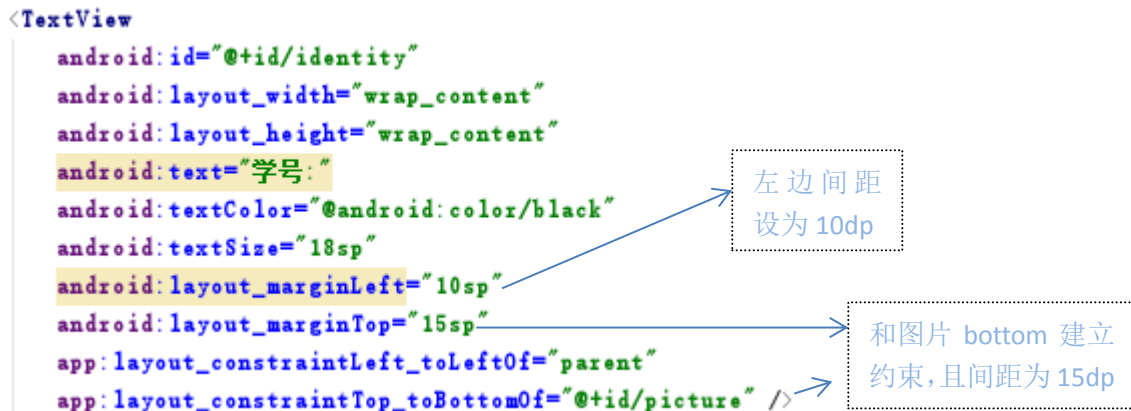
<TextView
android:id="@+id/identity"
android:layout_width="wrap_content"
android:layout_height="wrap_content"
android:text="学号:"
android:textColor="@android:color/black"
android:textSize="18sp"
android:layout_marginLeft="10sp"
android:layout_marginTop="15sp"
app:layout_constraintLeft_toLeftOf="parent"
app:layout_constraintTop_toBottomOf="@+id/picture" />

左边间距设为 10dp

和图片 bottom 建立约束,且间距为 15dp